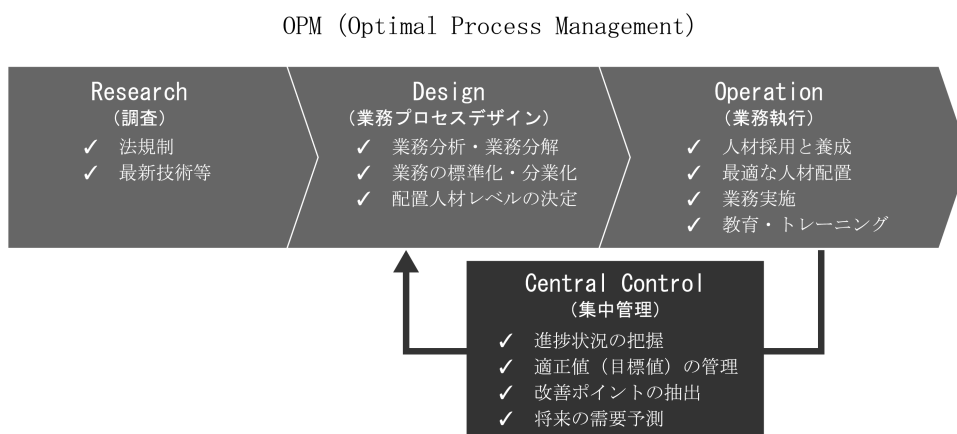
OPM (Optimal Process Management)

Research
(調査)
✓ 法規制
✓ 最新技術等

Design
(業務プロセスデザイン)
✓ 業務分析・業務分解
✓ 業務の標準化・分業化
✓ 配置人材レベルの決定

Operation
(業務執行)
✓ 人材採用と養成
✓ 最適な人材配置
✓ 業務実施
✓ 教育・トレーニング

Central Control
(集中管理)
✓ 進捗状況の把握
✓ 適正値(目標値)の管理
✓ 改善ポイントの抽出
✓ 将来の需要予測